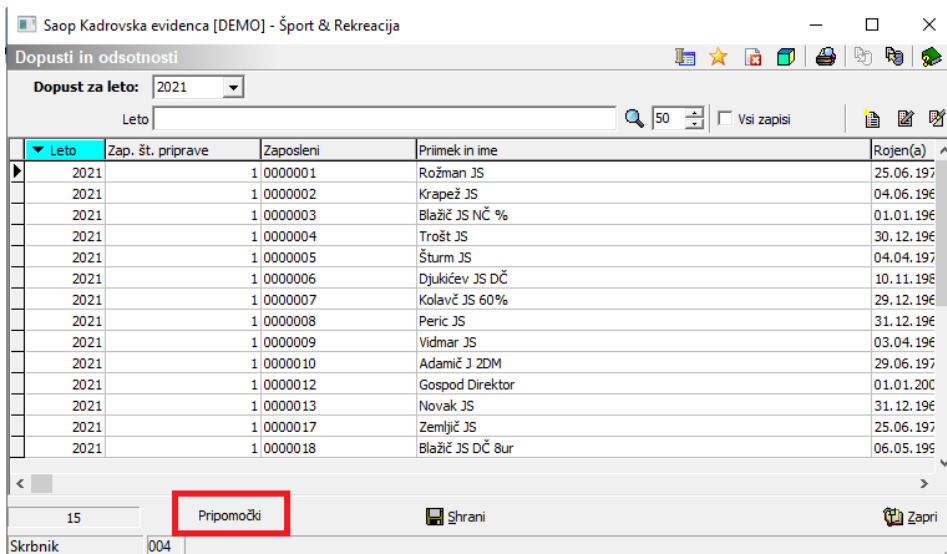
Saop Kadrovska evidenca [DEMO] - Šport & Rekreacija

Dopusti in odsotnosti

Dopust za leto: 2021

Leto

50

Vsi zapisi

| Leto | Zap. št. priprave | Zaposleni | Priimek in ime | Rojen(a) |
|---|---|---|---|---|
| 2021 | 1 | 0000001 | Rožman JS | 25.06.197 |
| 2021 | 1 | 0000002 | Krapež JS | 04.06.196 |
| 2021 | 1 | 0000003 | Blažič JS NČ % | 01.01.196 |
| 2021 | 1 | 0000004 | Trošt JS | 30.12.196 |
| 2021 | 1 | 0000005 | Šturm JS | 04.04.197 |
| 2021 | 1 | 0000006 | Djukićev JS DČ | 10.11.198 |
| 2021 | 1 | 0000007 | Kolavč JS 60% | 29.12.196 |
| 2021 | 1 | 0000008 | Peric JS | 31.12.196 |
| 2021 | 1 | 0000009 | Vidmar JS | 03.04.196 |
| 2021 | 1 | 0000010 | Adamič J 2DM | 29.06.197 |
| 2021 | 1 | 0000012 | Gospod Direktor | 01.01.200 |
| 2021 | 1 | 0000013 | Novak JS | 31.12.196 |
| 2021 | 1 | 0000017 | Zemljič JS | 25.06.197 |
| 2021 | 1 | 0000018 | Blažič JS DČ 8ur | 06.05.199 |

15

Pripomočki

Shrani

Zapri

Skrbnik

004